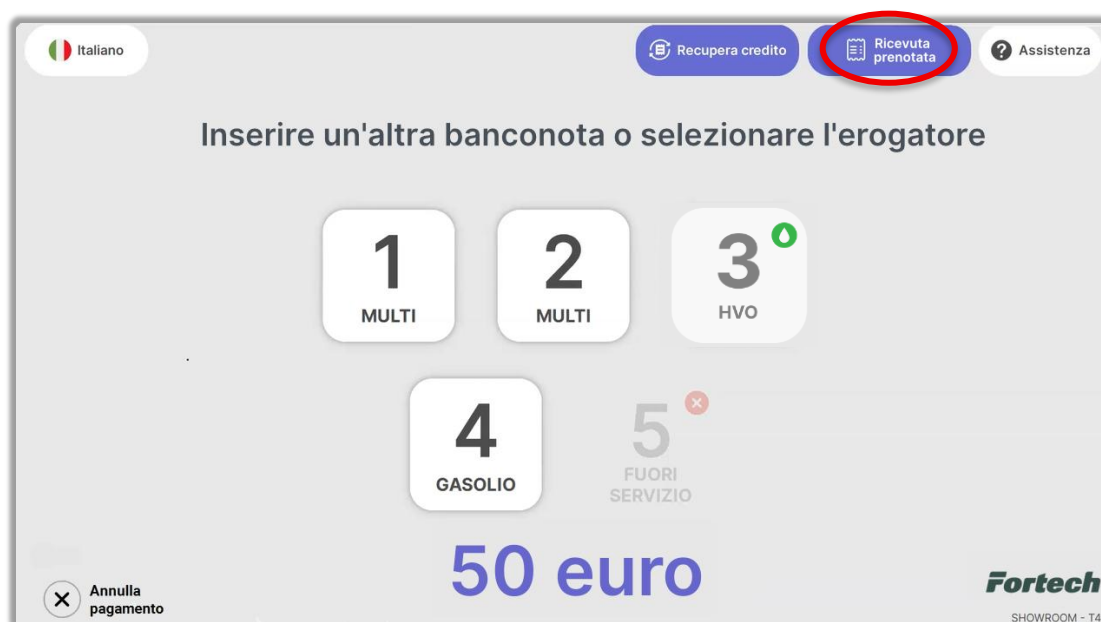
Italiano

Recupera credito

Ricevuta prenotata

Assistenza

Inserire un'altra banconota o selezionare l'erogatore

1
MULTI

2
MULTI

3
HVO

4
GASOLIO

5
FUORI SERVIZIO

50 euro

Annulla pagamento

Fortech

SHOWROOM - T4